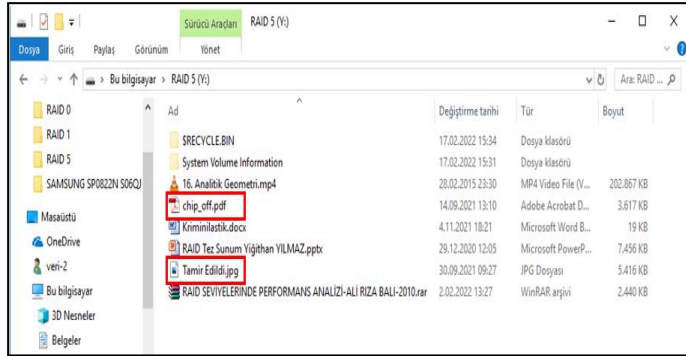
Sürücü Araçları RAID 5 (Y:)

Dosya Giriş Paylaş Görünüm Yönet

← → ↑ Bu bilgisayar > RAID 5 (Y:)

Ara: RAID ...

RAID 0
RAID 1
RAID 5
SAMSUNG SP0822N S06QJ
Masaüstü
OneDrive
veri-2
Bu bilgisayar
3D Nesneler
Belgeler

| Ad | Değiştirme tarihi | Tür | Boyut |
|---|---|---|---|
| $RECYCLE.BIN | 17.02.2022 15:34 | Dosya klasörü | |
| System Volume Information | 17.02.2022 15:31 | Dosya klasörü | |
| 16. Analitik Geometri.mp4 | 28.02.2015 23:30 | MP4 Video File (V... | 202.867 KB |
| chip_off.pdf | 14.09.2021 13:10 | Adobe Acrobat D... | 3.617 KB |
| Kriminilastik.docx | 4.11.2021 18:21 | Microsoft Word B... | 19 KB |
| RAID Tez Sunum Yiğithan YILMAZ.pptx | 29.12.2020 12:05 | Microsoft PowerP... | 7.456 KB |
| Tamir Edildi.jpg | 30.09.2021 09:27 | JPG Dosyası | 5.416 KB |
| RAID SEVİYELERİNDE PERFORMANS ANALİZİ-ALİ RIZA BALI-2010.rar | 2.02.2022 13:27 | WinRAR arşivi | 2.440 KB |